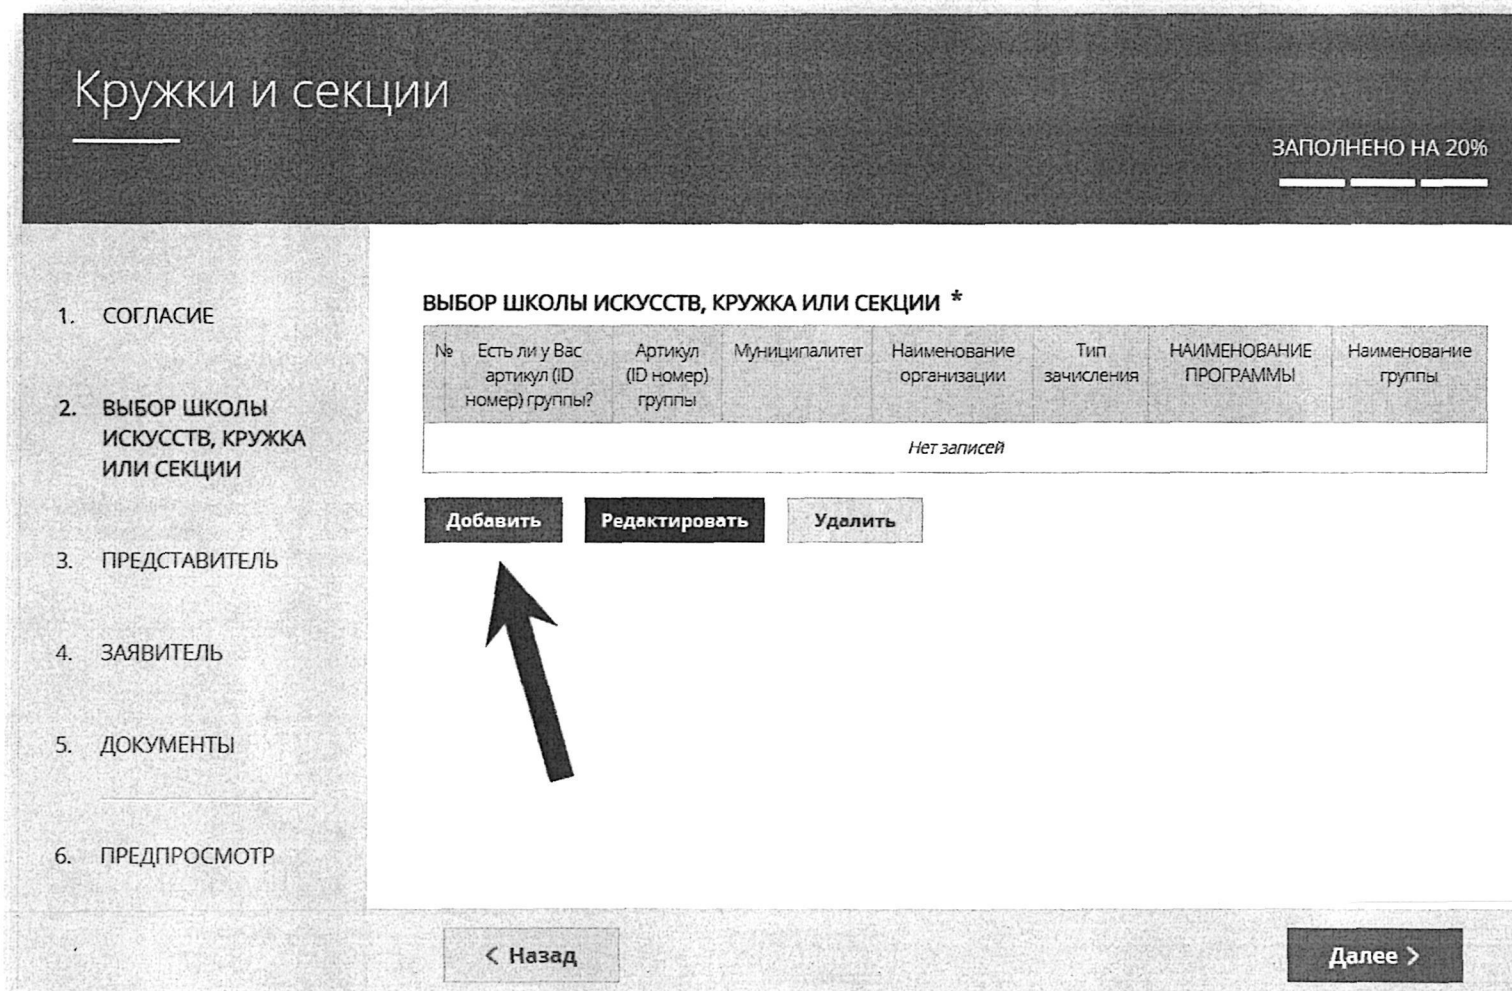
Кружки и секции

ЗАПОЛНЕНО НА 20%

1. СОГЛАСИЕ

2. ВЫБОР ШКОЛЫ ИСКУССТВ, КРУЖКА ИЛИ СЕКЦИИ

3. ПРЕДСТАВИТЕЛЬ

4. ЗАЯВИТЕЛЬ

5. ДОКУМЕНТЫ

6. ПРЕДПРОСМОТР

ВЫБОР ШКОЛЫ ИСКУССТВ, КРУЖКА ИЛИ СЕКЦИИ *

| № | Есть ли у Вас артикул (ID номер) группы? | Артикул (ID номер) группы | Муниципалитет | Наименование организации | Тип зачисления | НАИМЕНОВАНИЕ ПРОГРАММЫ | Наименование группы |
|---|---|---|---|---|---|---|---|
| Нет записей | | | | | | | |

Добавить Редактировать Удалить

< Назад

Далее >